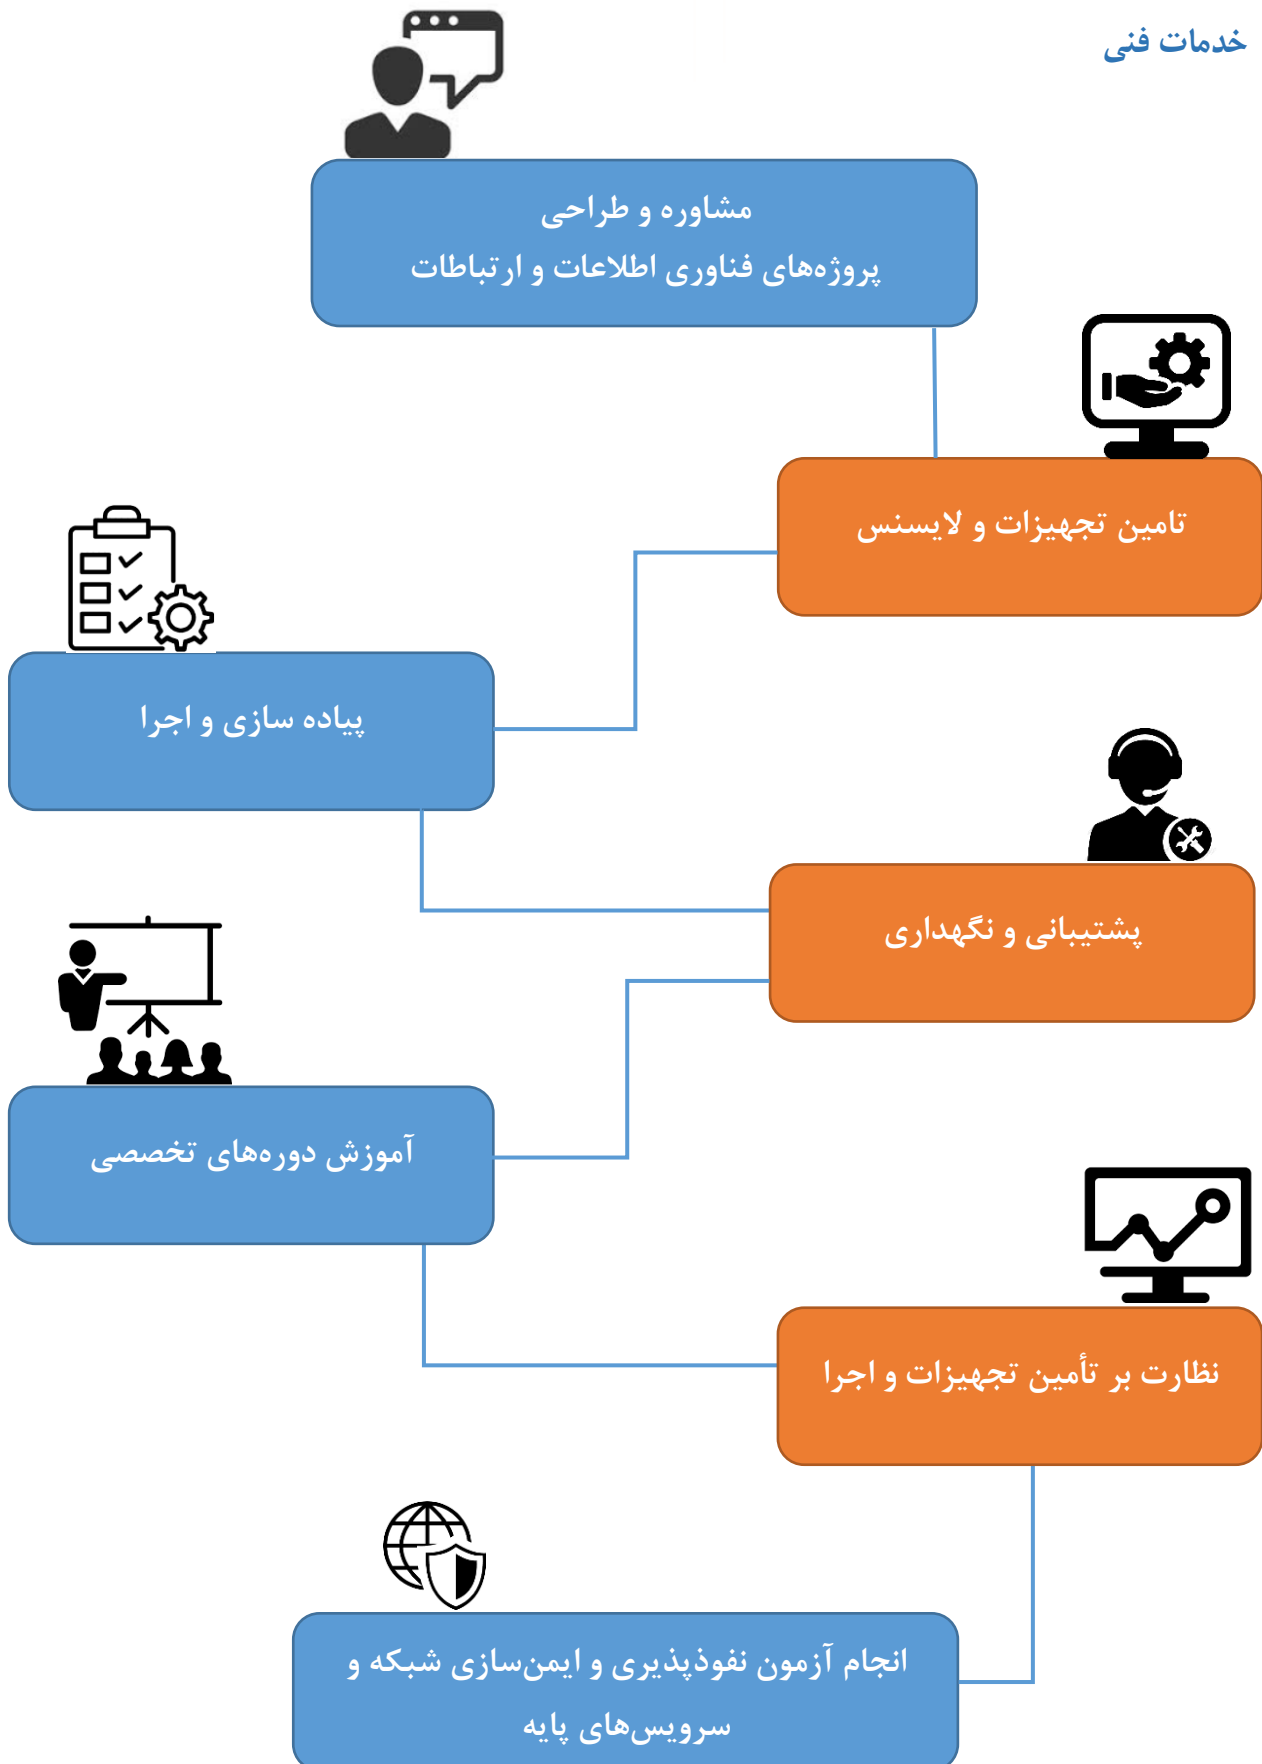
خدمات فنی

مشاوره و طراحی
پروژه‌های فناوری اطلاعات و ارتباطات

تامین تجهیزات و لایسنس

پیاده سازی و اجرا

پشتیبانی و نگهداری

آموزش دوره‌های تخصصی

نظارت بر تأمین تجهیزات و اجرا

انجام آزمون نفوذپذیری و ایمن‌سازی شبکه و
سرویس‌های پایه